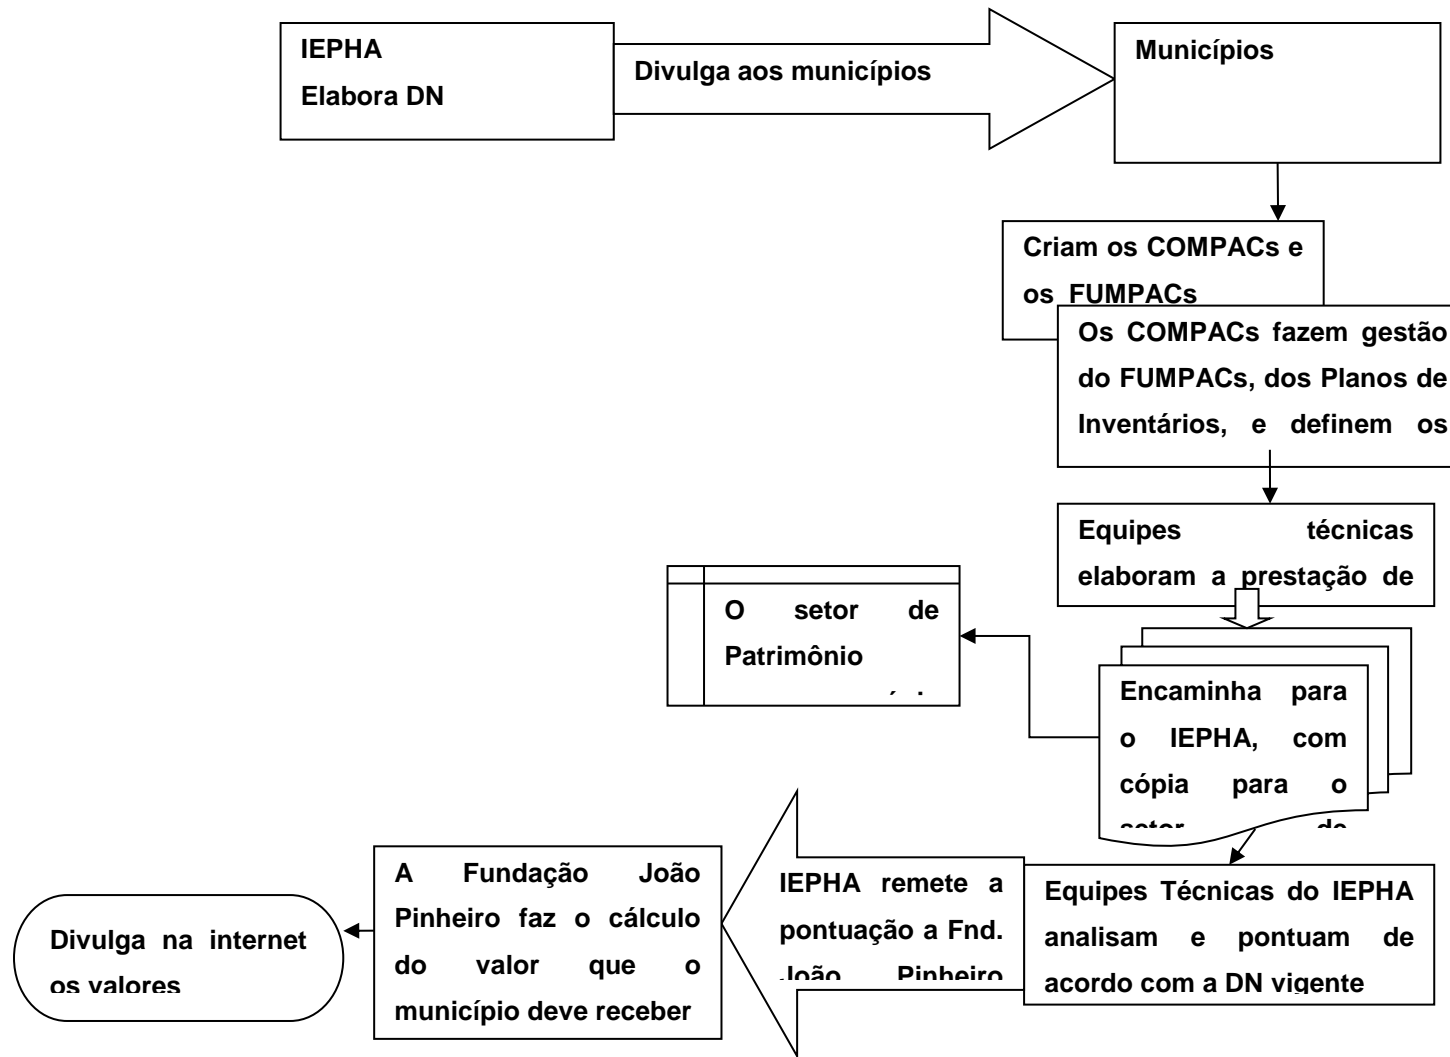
IEPHA
Elabora DN

Divulga aos municípios

Municípios

Criam os COMPACs e os FUMPACs

Os COMPACs fazem gestão do FUMPACs, dos Planos de Inventários, e definem os

Equipes técnicas elaboram a prestação de

O setor de Patrimônio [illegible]

Encaminha para o IEPHA, com cópia para o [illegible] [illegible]

Equipes Técnicas do IEPHA analisam e pontuam de acordo com a DN vigente

IEPHA remete a pontuação a Fnd. João Pinheiro

A Fundação João Pinheiro faz o cálculo do valor que o município deve receber

Divulga na internet os valores